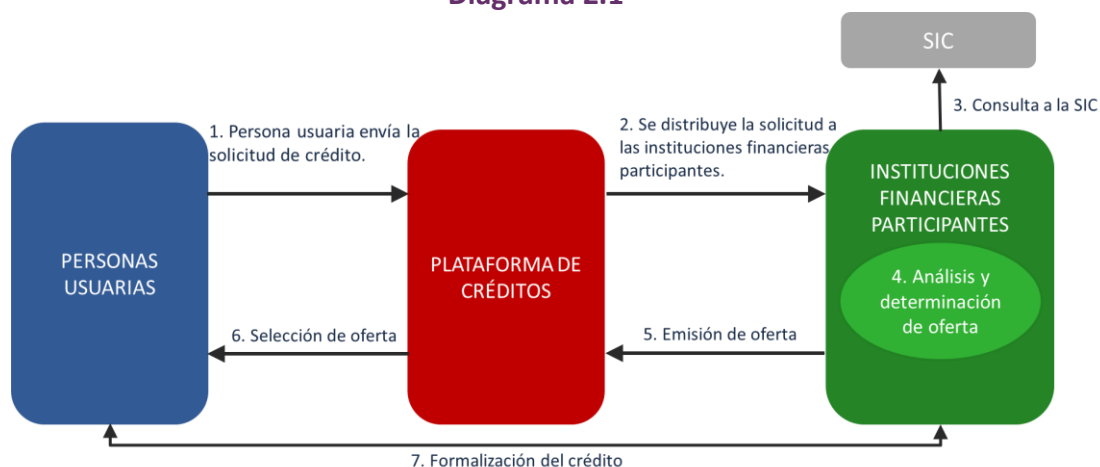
Diagrama 2.1

SIC

3. Consulta a la SIC

PERSONAS USUARIAS

1. Persona usuaria envía la solicitud de crédito.

PLATAFORMA DE CRÉDITOS

2. Se distribuye la solicitud a las instituciones financieras participantes.

INSTITUCIONES FINANCIERAS PARTICIPANTES

4. Análisis y determinación de oferta

6. Selección de oferta

5. Emisión de oferta

7. Formalización del crédito